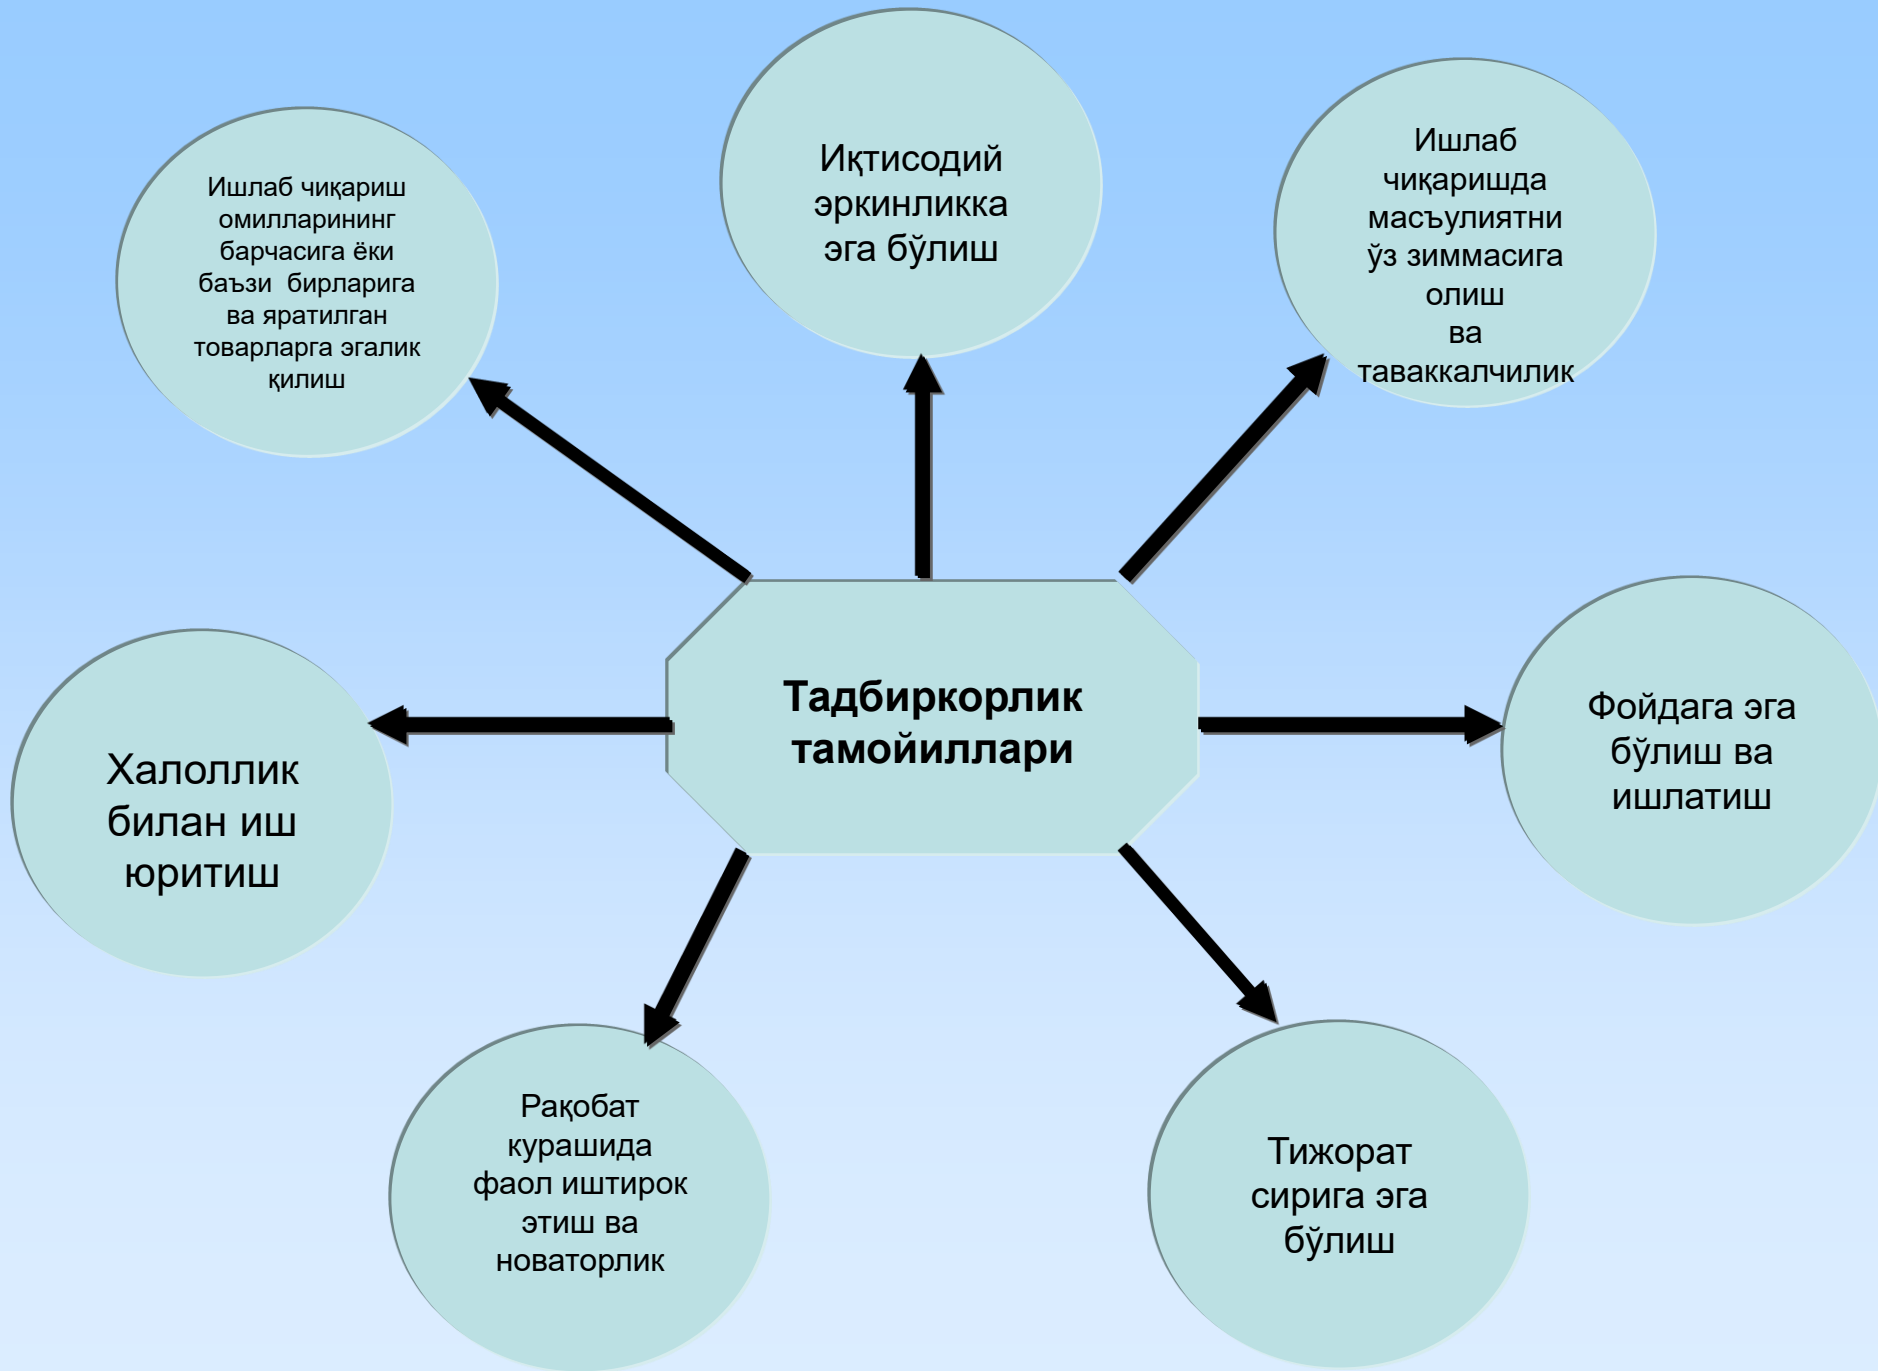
Ишлаб чиқариш омилларининг барчасига ёки баъзи бирларига ва яратилган товарларга эгалик қилиш

Иқтисодий эркинликка эга бўлиш

Ишлаб чиқаришда масъулиятни ўз зиммасига олиш ва таваккалчилик

Тадбиркорлик тамойиллари

Халоллик билан иш юритиш

Фойдага эга бўлиш ва ишлатиш

Рақобат курашида фаол иштирок этиш ва новаторлик

Тижорат сирига эга бўлиш